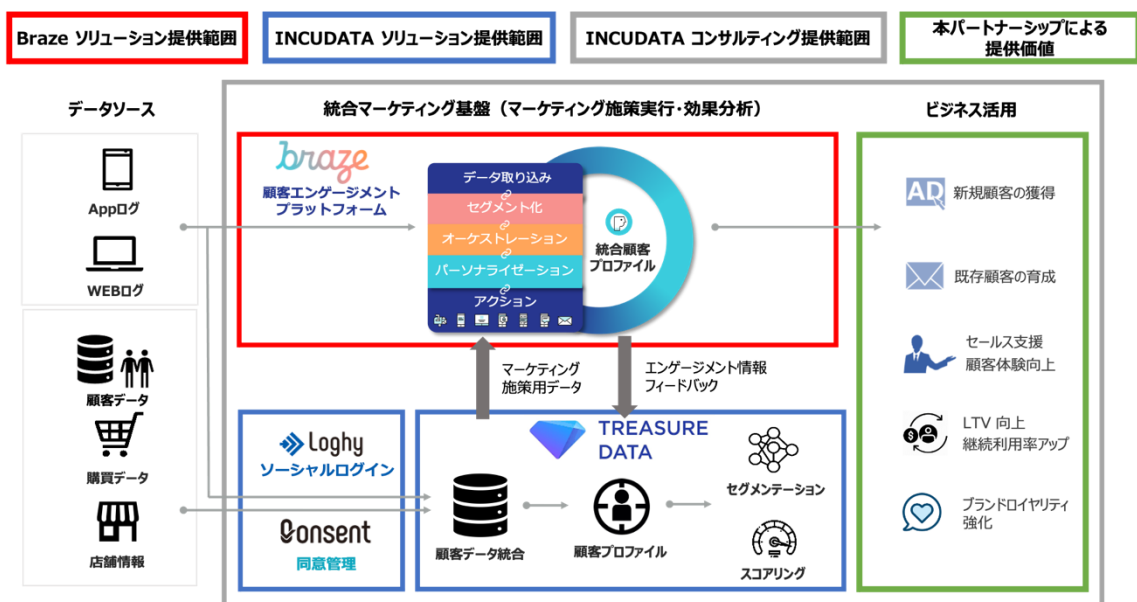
Braze ソリューション提供範囲

INCUDATA ソリューション提供範囲

INCUDATA コンサルティング提供範囲

本パートナーシップによる提供価値

データソース

統合マーケティング基盤（マーケティング施策実行・効果分析）

ビジネス活用

Appログ

WEBログ

顧客データ

購買データ

店舗情報

braze

顧客エンゲージメントプラットフォーム

データ取り込み

セグメント化

オーケストレーション

パーソナライゼーション

アクション

統合顧客プロファイル

マーケティング施策用データ

エンゲージメント情報フィードバック

Loghy

ソーシャルログイン

Consent

同意管理

TREASURE DATA

顧客データ統合

顧客プロファイル

セグメンテーション

スコアリング

AD

新規顧客の獲得

既存顧客の育成

セールス支援
顧客体験向上

LTV 向上
継続利用率アップ

ブランドロイヤリティ強化